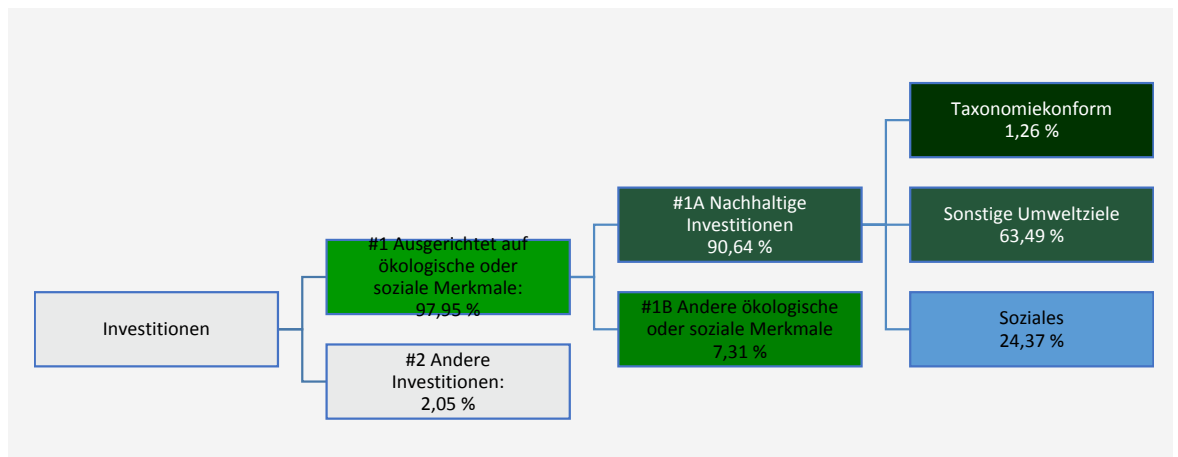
Investitionen

#1 Ausgerichtet auf ökologische oder soziale Merkmale: 97,95 %

#2 Andere Investitionen: 2,05 %

#1A Nachhaltige Investitionen 90,64 %

#1B Andere ökologische oder soziale Merkmale 7,31 %

Taxonomiekonform 1,26 %

Sonstige Umweltziele 63,49 %

Soziales 24,37 %